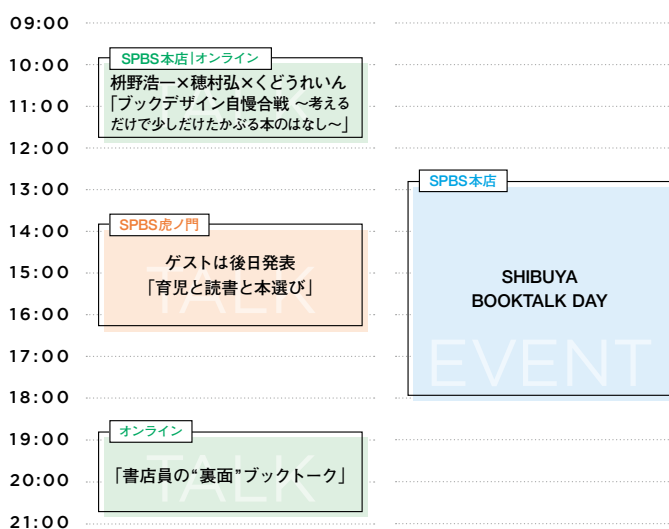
09:00
10:00
11:00
12:00
13:00
14:00
15:00
16:00
17:00
18:00
19:00
20:00
21:00

SPBS本店|オンライン
枡野浩一×穂村弘×くどうれいん
「ブックデザイン自慢合戦 ～考えるだけで少しだけたかぶる本のはなし～」

SPBS虎ノ門
TALK
ゲストは後日発表
「育児と読書と本選び」

オンライン
TALK
「書店員の“裏面”ブックトーク」

SPBS本店
EVENT
SHIBUYA
BOOKTALK DAY